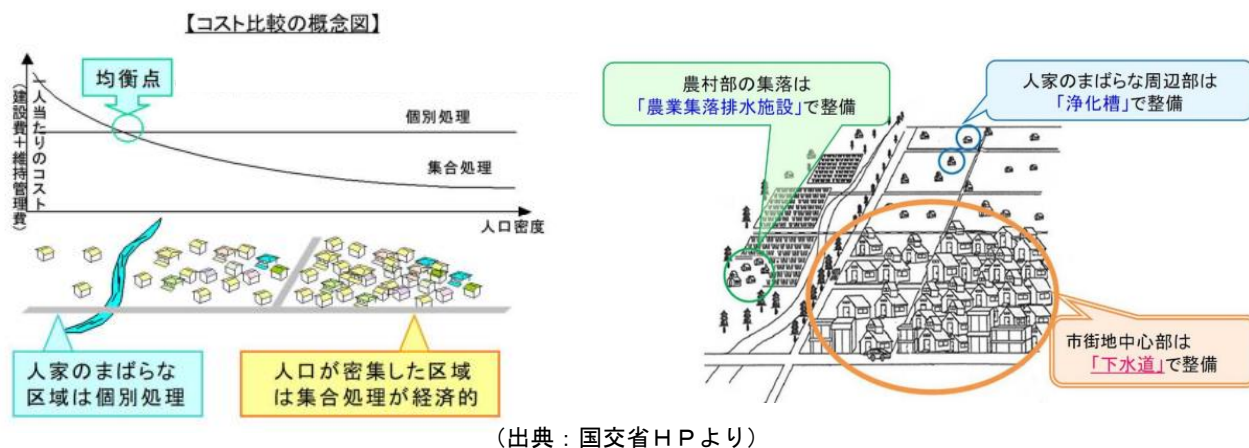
【コスト比較の概念図】

均衡点

一人当たりのコスト（建設費＋維持管理費）

個別処理

集合処理

人口密度

人家のまばらな区域は個別処理

人口が密集した区域は集合処理が経済的

農村部の集落は「農業集落排水施設」で整備

人家のまばらな周辺部は「浄化槽」で整備

市街地中心部は「下水道」で整備

（出典：国交省ＨＰより）